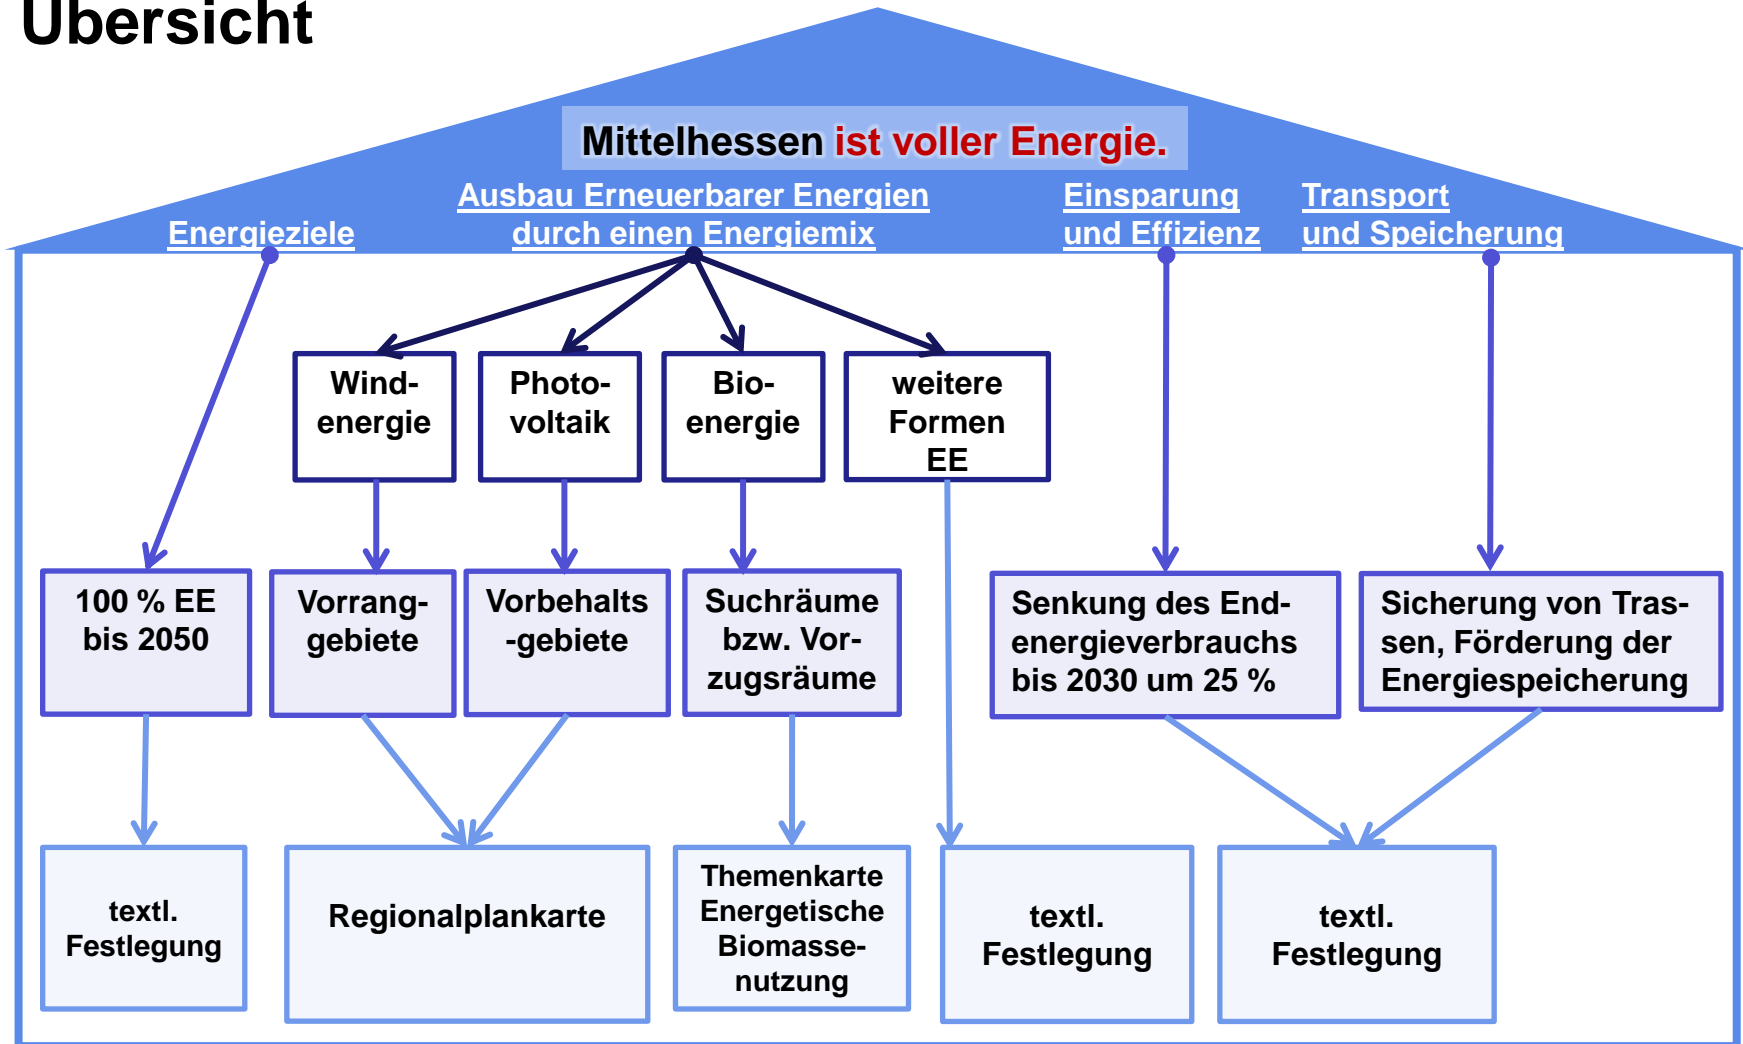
Übersicht

Mittelhessen ist voller Energie.

Energieziele

Ausbau Erneuerbarer Energien durch einen Energiemix

Einsparung und Effizienz

Transport und Speicherung

Windenergie

Photovoltaik

Bioenergie

weitere Formen EE

100 % EE bis 2050

Vorranggebiete

Vorbehalts-gebiete

Suchräume bzw. Vorzugsräume

Senkung des Endenergieverbrauchs bis 2030 um 25 %

Sicherung von Trassen, Förderung der Energiespeicherung

textl. Festlegung

Regionalplankarte

Themenkarte Energetische Biomassenutzung

textl. Festlegung

textl. Festlegung